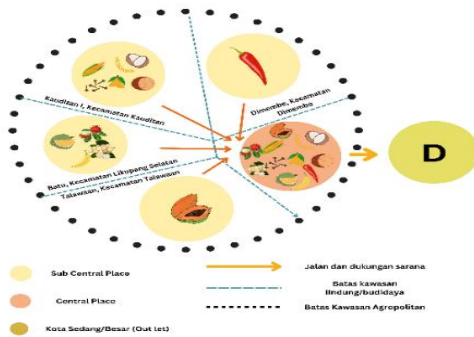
Kauditan I, Kecamatan Kauditan

Dimembe, Kecamatan Dimembe

Batu, Kecamatan Likupang Selatan

Talawaan, Kecamatan Talawaan

D

Sub Central Place

Central Place

Kota Sedang/Besar (Out let)

Jalan dan dukungan sarana

Batas kawasan lindung/budidaya

Batas Kawasan Agropolitan